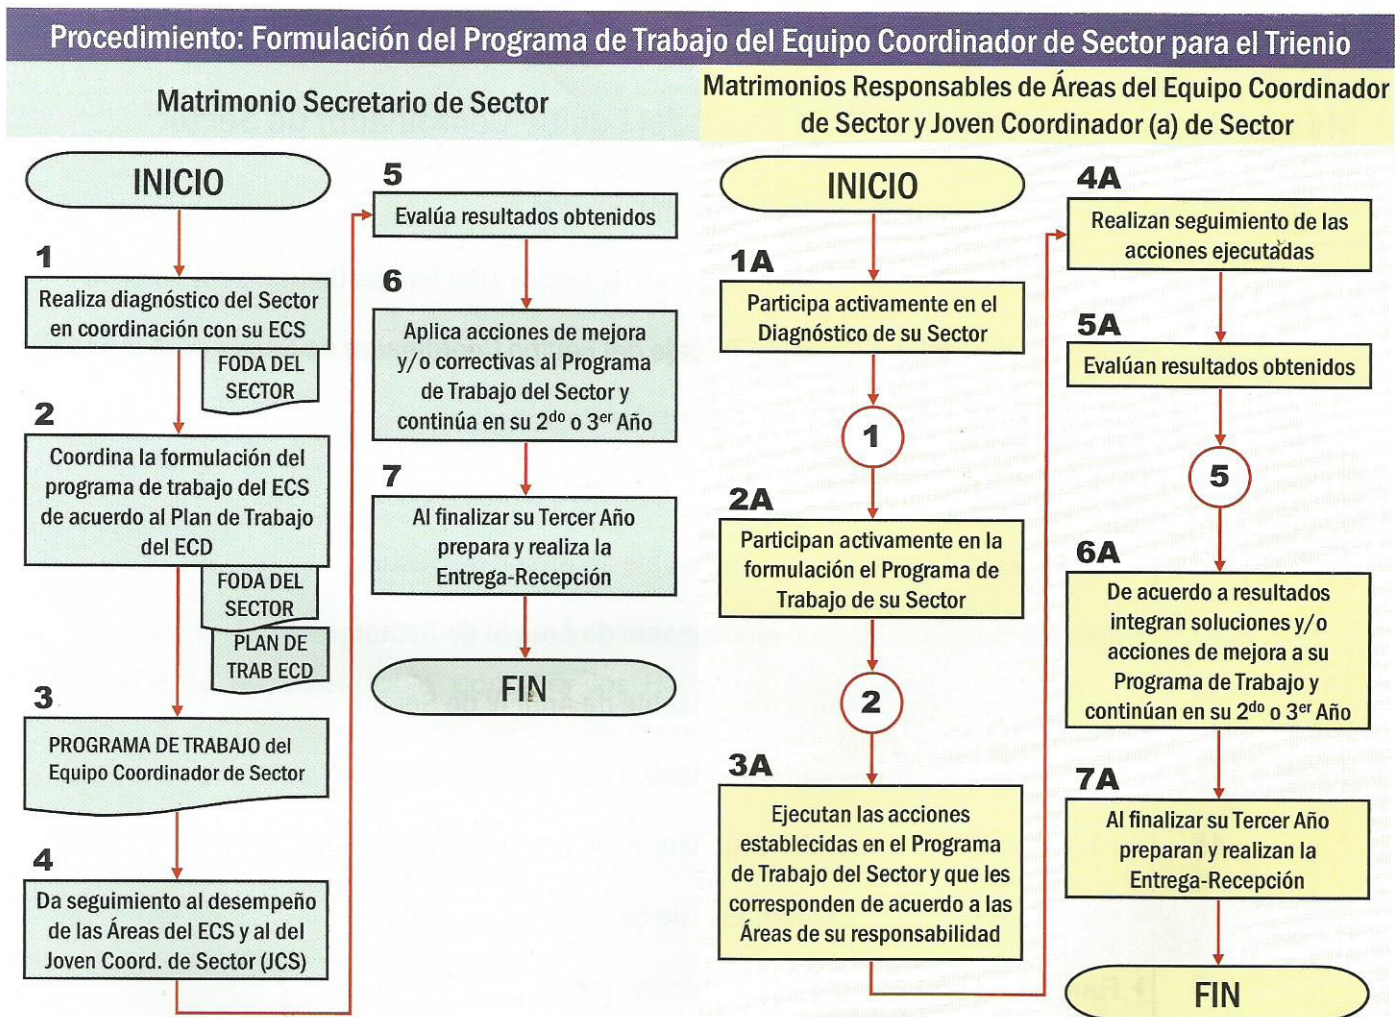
Procedimiento: Formulación del Programa de Trabajo del Equipo Coordinador de Sector para el Trienio

Matrimonio Secretario de Sector

INICIO

1
Realiza diagnóstico del Sector en coordinación con su ECS

FODA DEL SECTOR

2
Coordina la formulación del programa de trabajo del ECS de acuerdo al Plan de Trabajo del ECD

FODA DEL SECTOR

PLAN DE TRAB ECD

3
PROGRAMA DE TRABAJO del Equipo Coordinador de Sector

4
Da seguimiento al desempeño de las Áreas del ECS y al del Joven Coord. de Sector (JCS)

5
Evalúa resultados obtenidos

6
Aplica acciones de mejora y/o correctivas al Programa de Trabajo del Sector y continúa en su $2^{do}$ o $3^{er}$ Año

7
Al finalizar su Tercer Año prepara y realiza la Entrega-Recepción

FIN

Matrimonios Responsables de Áreas del Equipo Coordinador de Sector y Joven Coordinador (a) de Sector

INICIO

1A
Participa activamente en el Diagnóstico de su Sector

1

2A
Participan activamente en la formulación el Programa de Trabajo de su Sector

2

3A
Ejecutan las acciones establecidas en el Programa de Trabajo del Sector y que les corresponden de acuerdo a las Áreas de su responsabilidad

4A
Realizan seguimiento de las acciones ejecutadas

5A
Evalúan resultados obtenidos

5

6A
De acuerdo a resultados integran soluciones y/o acciones de mejora a su Programa de Trabajo y continúan en su $2^{do}$ o $3^{er}$ Año

7A
Al finalizar su Tercer Año preparan y realizan la Entrega-Recepción

FIN